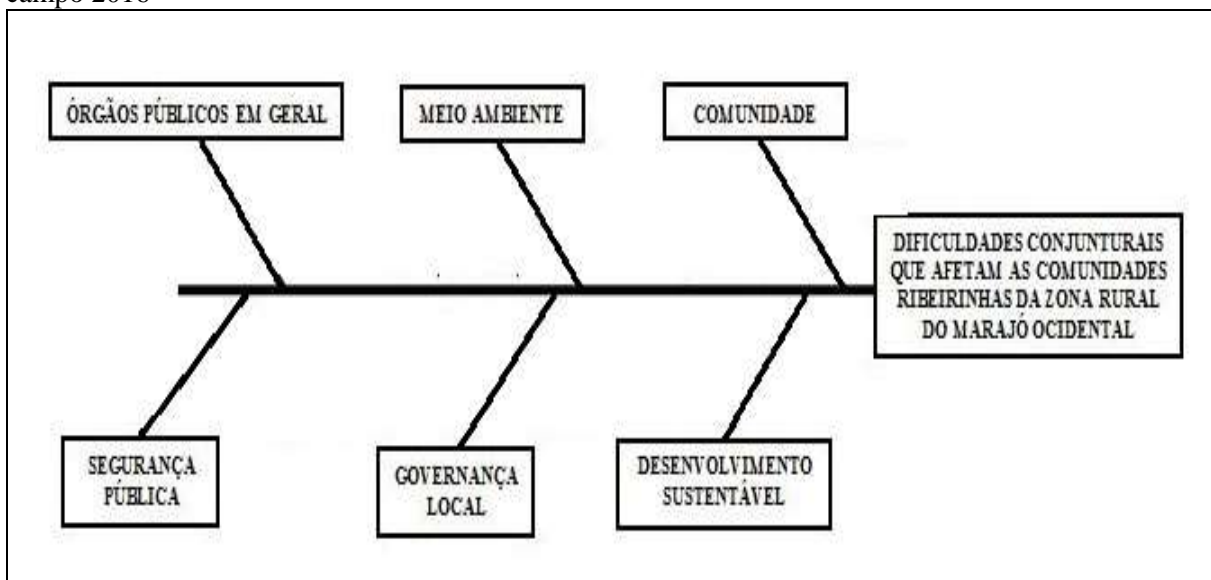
campo 2018

ÓRGÃOS PÚBLICOS EM GERAL

MEIO AMBIENTE

COMUNIDADE

DIFICULDADES CONJUNTURAIS QUE AFETAM AS COMUNIDADES RIBEIRINHAS DA ZONA RURAL DO MARAJÓ OCIDENTAL

SEGURANÇA PÚBLICA

GOVERNANÇA LOCAL

DESENVOLVIMENTO SUSTENTÁVEL